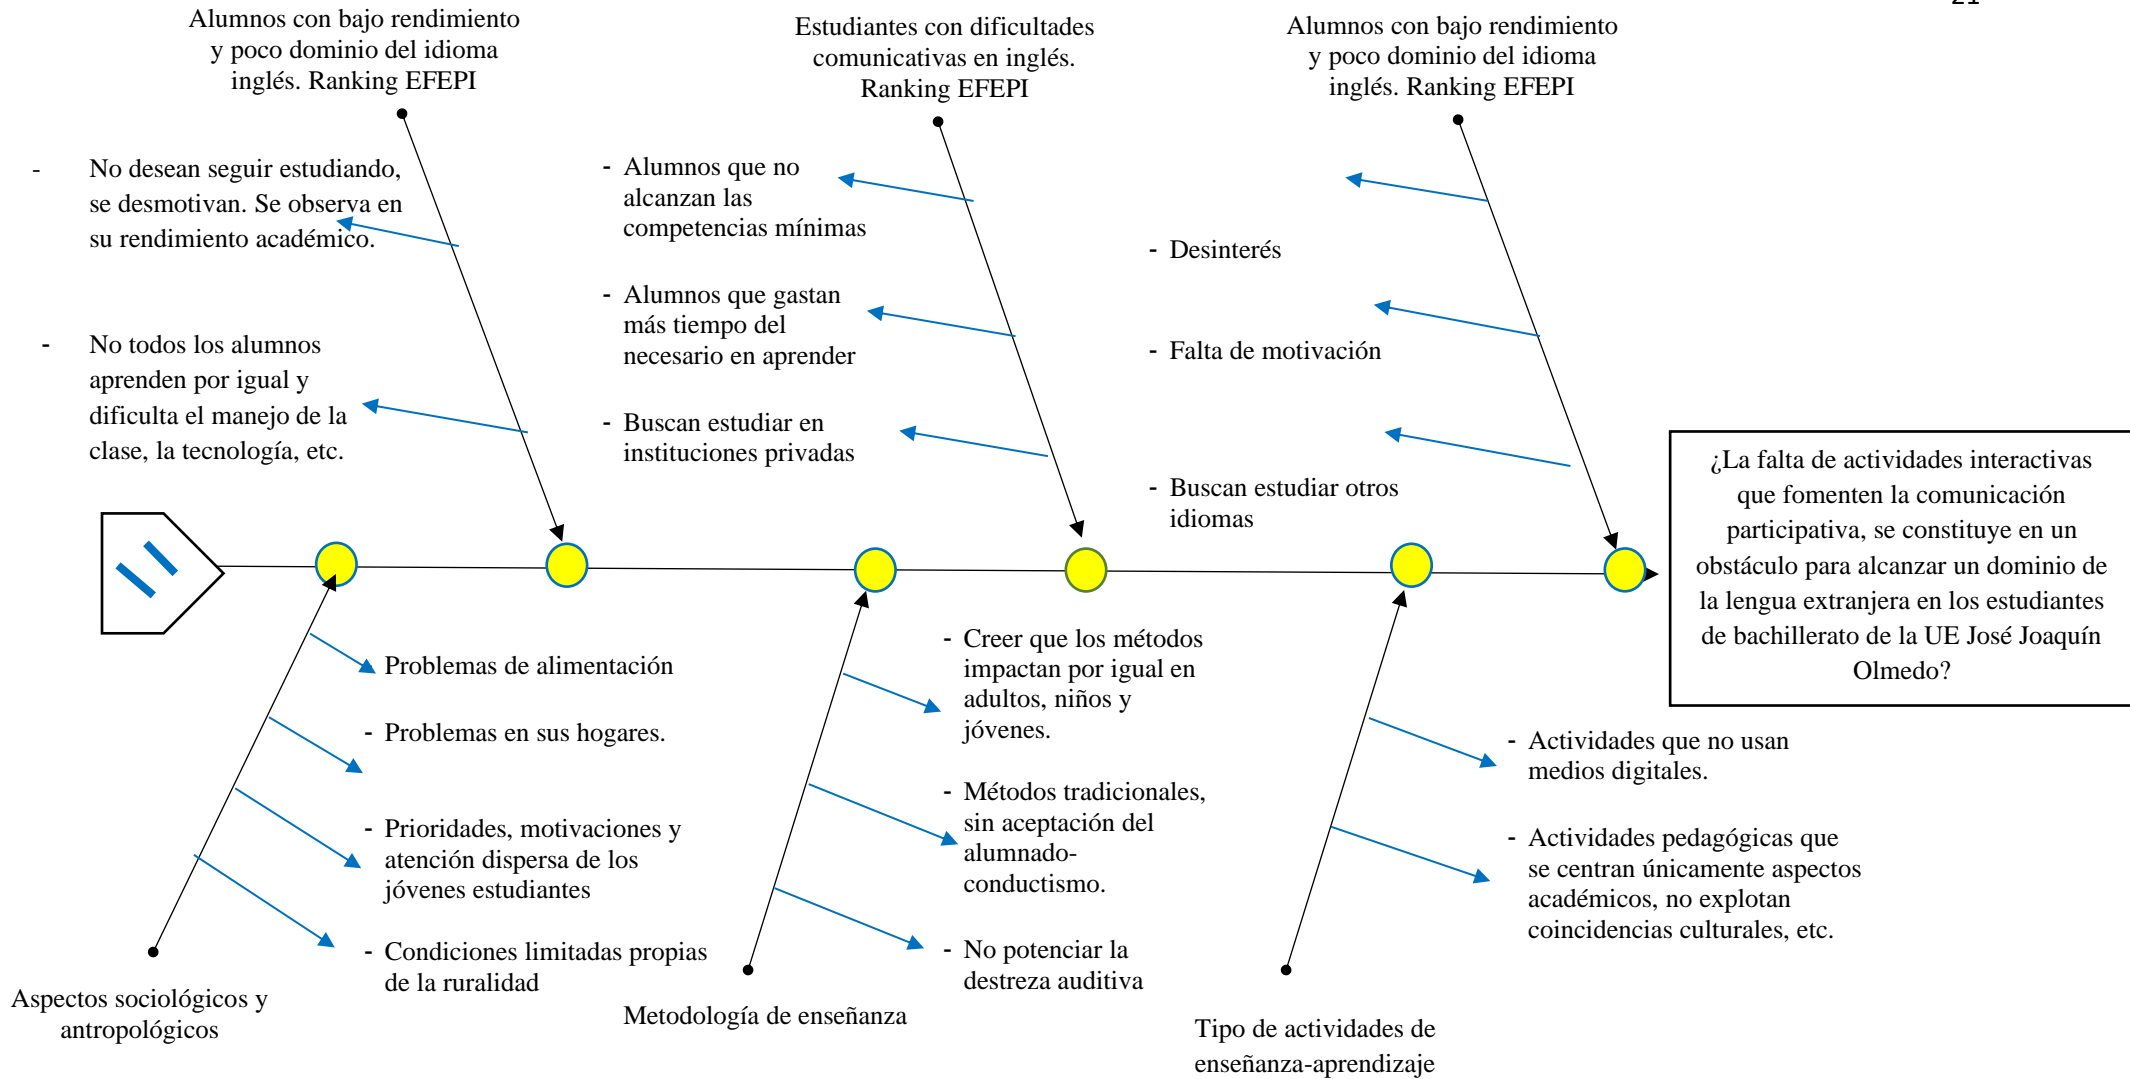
21

Alumnos con bajo rendimiento y poco dominio del idioma inglés. Ranking EFEPI

- No desean seguir estudiando, se desmotivan. Se observa en su rendimiento académico.

- No todos los alumnos aprenden por igual y dificulta el manejo de la clase, la tecnología, etc.

Estudiantes con dificultades comunicativas en inglés. Ranking EFEPI

- Alumnos que no alcanzan las competencias mínimas

- Alumnos que gastan más tiempo del necesario en aprender

- Buscan estudiar en instituciones privadas

Alumnos con bajo rendimiento y poco dominio del idioma inglés. Ranking EFEPI

- Desinterés

- Falta de motivación

- Buscan estudiar otros idiomas

¿La falta de actividades interactivas que fomenten la comunicación participativa, se constituye en un obstáculo para alcanzar un dominio de la lengua extranjera en los estudiantes de bachillerato de la UE José Joaquín Olmedo?

Problemas de alimentación

- Problemas en sus hogares.

- Prioridades, motivaciones y atención dispersa de los jóvenes estudiantes

- Condiciones limitadas propias de la ruralidad

Aspectos sociológicos y antropológicos

- Creer que los métodos impactan por igual en adultos, niños y jóvenes.

- Métodos tradicionales, sin aceptación del alumnado-conductismo.

- No potenciar la destreza auditiva

Metodología de enseñanza

- Actividades que no usan medios digitales.

- Actividades pedagógicas que se centran únicamente aspectos académicos, no explotan coincidencias culturales, etc.

Tipo de actividades de enseñanza-aprendizaje